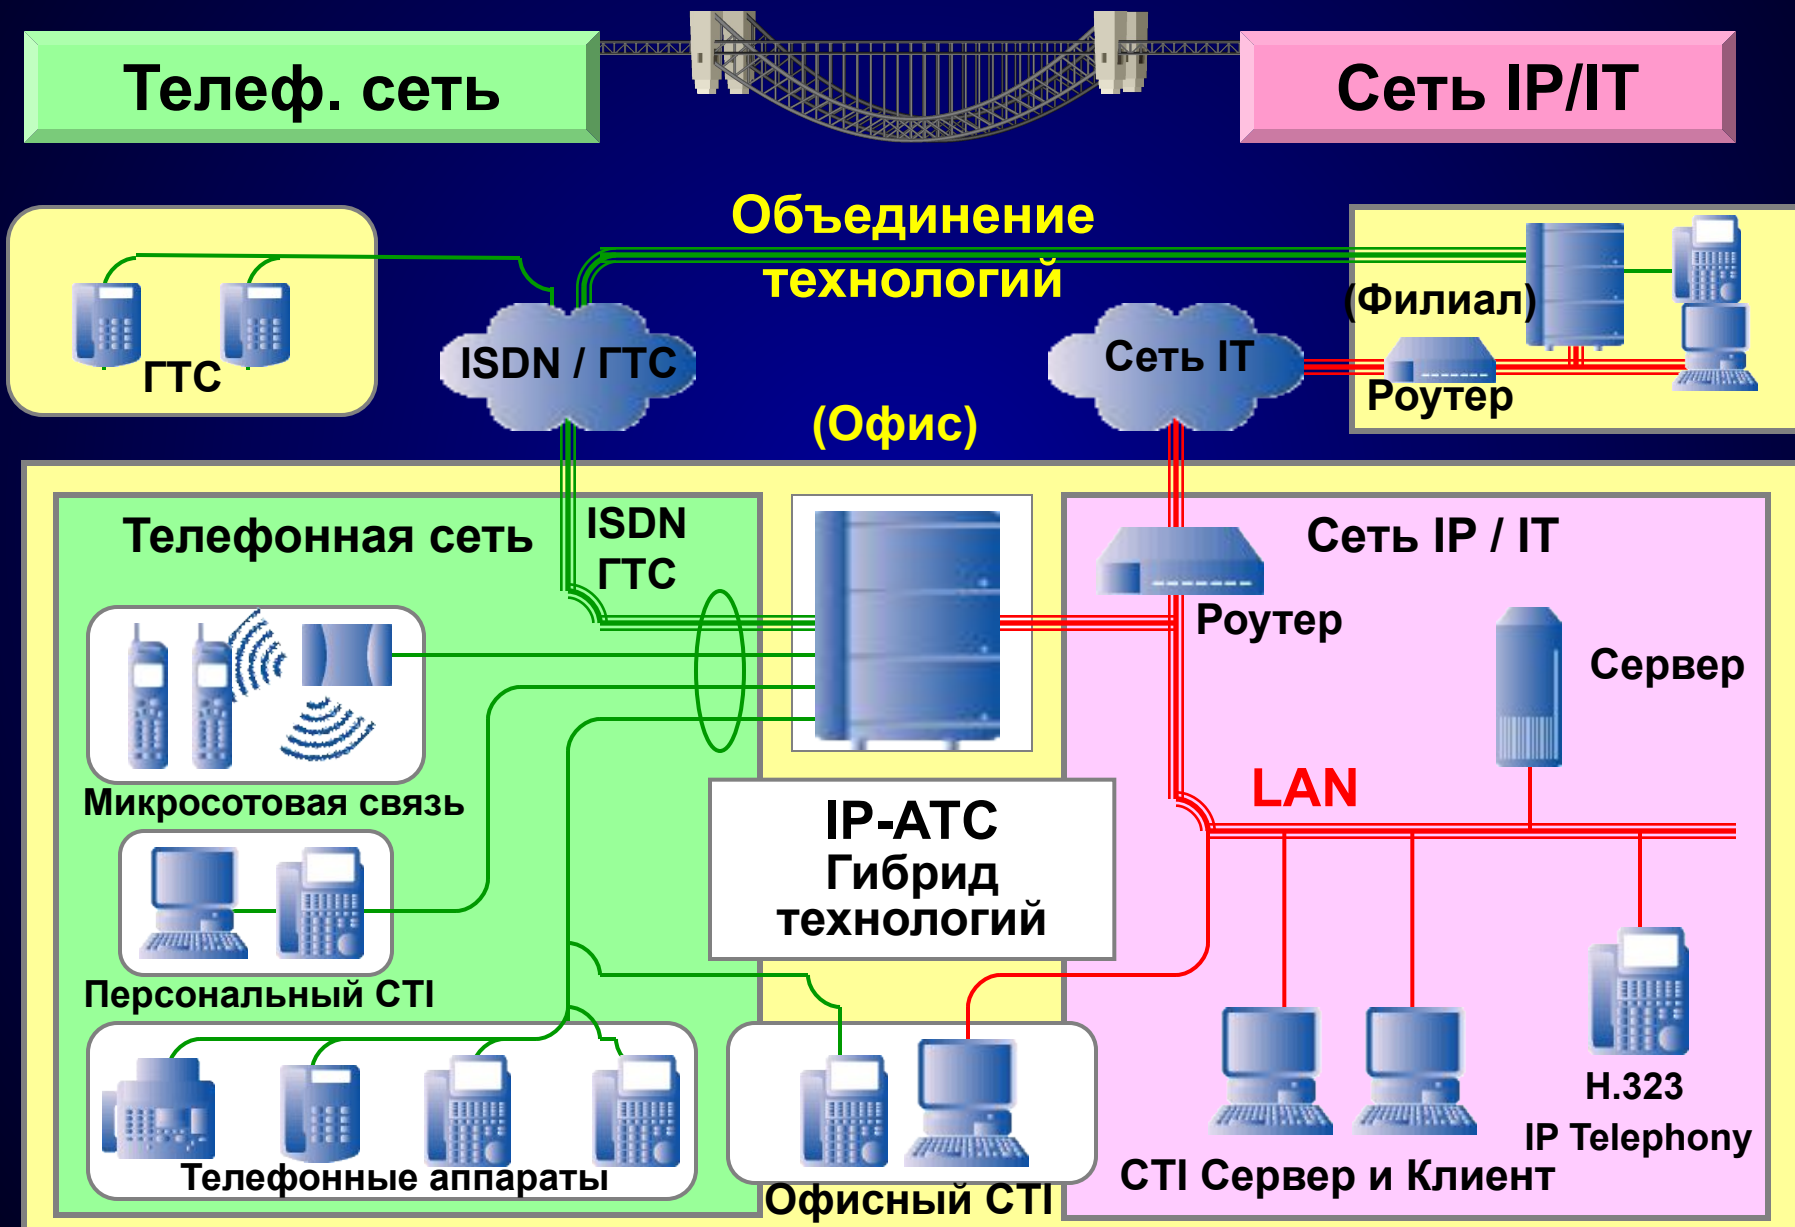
Телеф. сеть

Сеть IP/IT

Объединение технологий

ГТС

ISDN / ГТС

Сеть IT

(Филиал)

Роутер

(Офис)

Телефонная сеть

ISDN ГТС

Сеть IP / IT

Роутер

Сервер

Микросотовая связь

LAN

IP-ATC
Гибрид
технологий

Персональный CTI

H.323
IP Telephony

Телефонные аппараты

Офисный CTI

CTI Сервер и Клиент